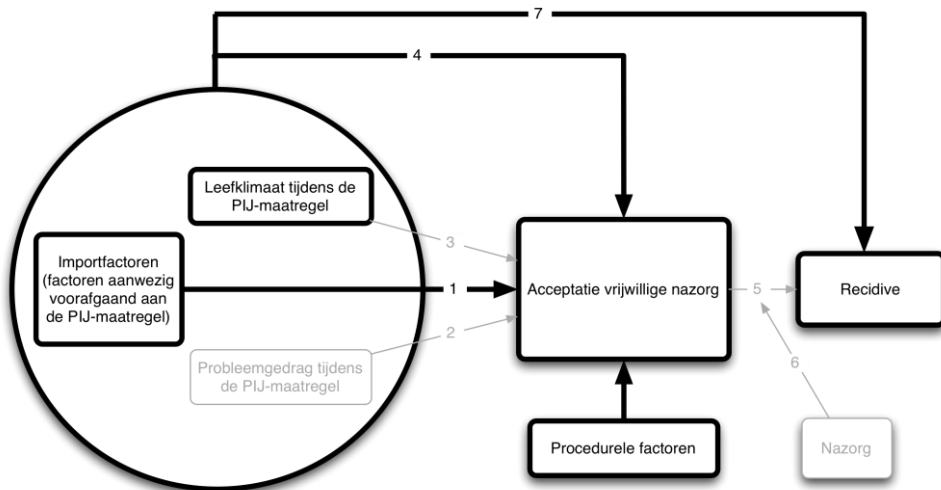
7

4

Leefklimaat tijdens de PIJ-maatregel

3

Importfactoren (factoren aanwezig voorafgaand aan de PIJ-maatregel)

1

2

Probleemgedrag tijdens de PIJ-maatregel

Acceptatie vrijwillige nazorg

5

Recidive

6

Procedurele factoren

Nazorg